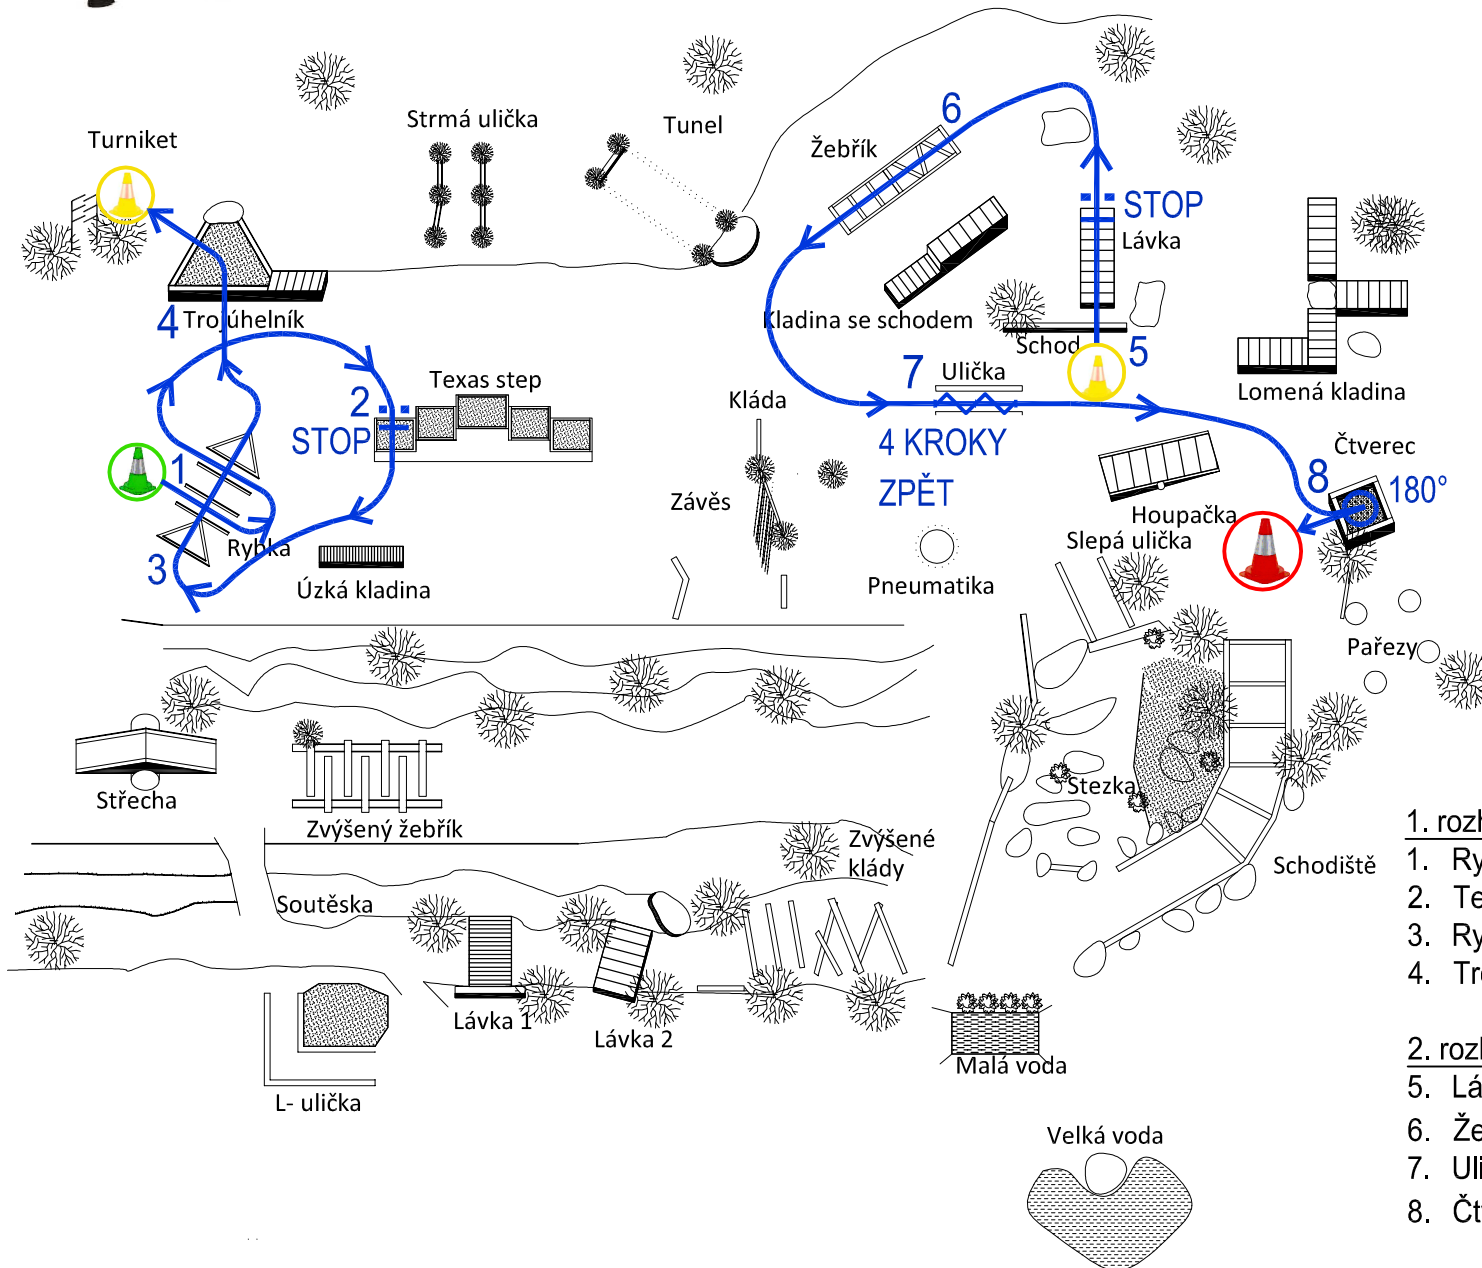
Turniket
Strmá ulička
Tunel
Žebřík
6
STOP
Lávka
Kladina se schodem
Schod
5
Lomená kladina
4 Trojúhelník
2
Texas step
STOP
7 Ulička
Kláda
4 KROKY ZPĚT
Čtverec
8
180°
1
Rybka
3
Úzká kladina
Závěs
Houpačka
Slepá ulička
Pneumatika
Pařezy
Střecha
Zvýšený žebřík
Stezka
Zvýšené klády
Schodiště
Soutěska
Lávka 1
Lávka 2
L- ulička
Malá voda
Velká voda
1. rozl
1. Ry
2. Te
3. Ry
4. Tr
2. rozl
5. Lá
6. Že
7. Uli
8. Čt